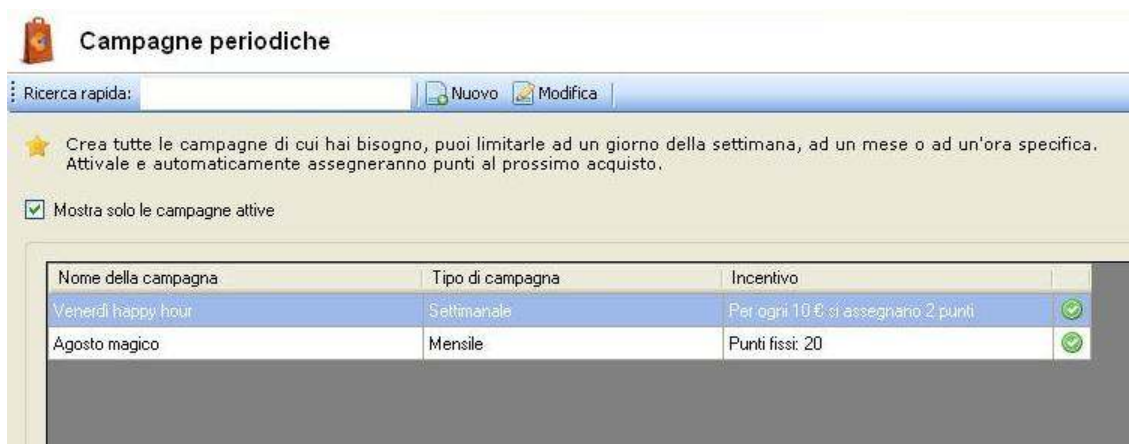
Campagne periodiche

Ricerca rapida: Nuovo Modifica

Crea tutte le campagne di cui hai bisogno, puoi limitarle ad un giorno della settimana, ad un mese o ad un'ora specifica. Attivale e automaticamente assegneranno punti al prossimo acquisto.

Mostra solo le campagne attive

| Nome della campagna | Tipo di campagna | Incentivo |
|---|---|---|
| Venerdì happy hour | Settimanale | Per ogni 10 € si assegnano 2 punti |
| Agosto magico | Mensile | Punti fissi: 20 |